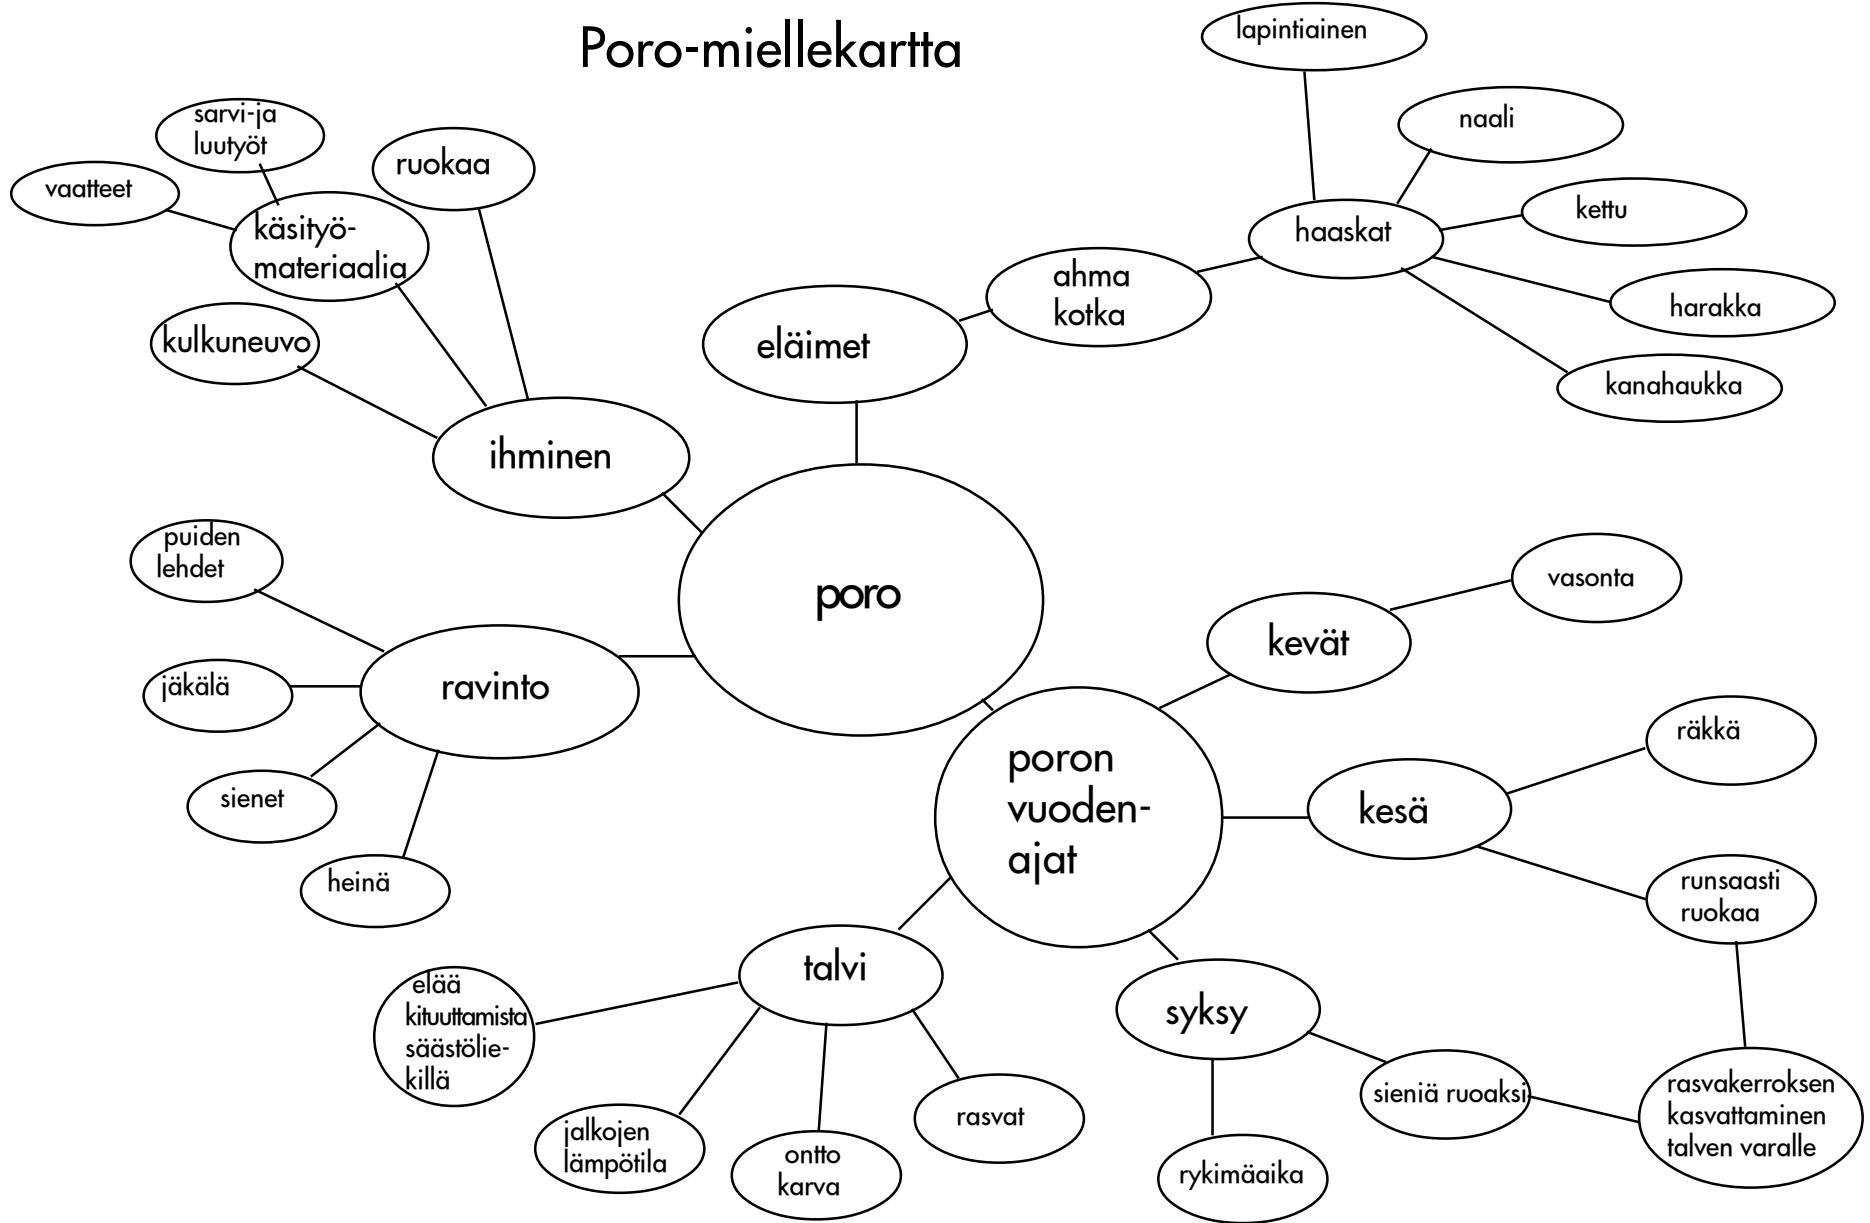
Poro-miellekartta

poro

ihminen
ruokaa
käsityömateriaalia
sarvi-ja luutyöt
vaatteet
kulkuneuvo

eläimet
ahma kotka
haaskat
lapintiainen
naali
kettu
harakka
kanahaukka

ravinto
puiden lehdet
jäkälä
sienet
heinä

poron vuodenajat
kevät
vasonta
kesä
räkkä
runsaasti ruokaa
syksy
sieniä ruoaksi
rasvakerroksen kasvattaminen talven varalle
rykimäaika
talvi
elää kituuttamista säästöliekillä
jalkojen lämpötila
ontto karva
rasvat